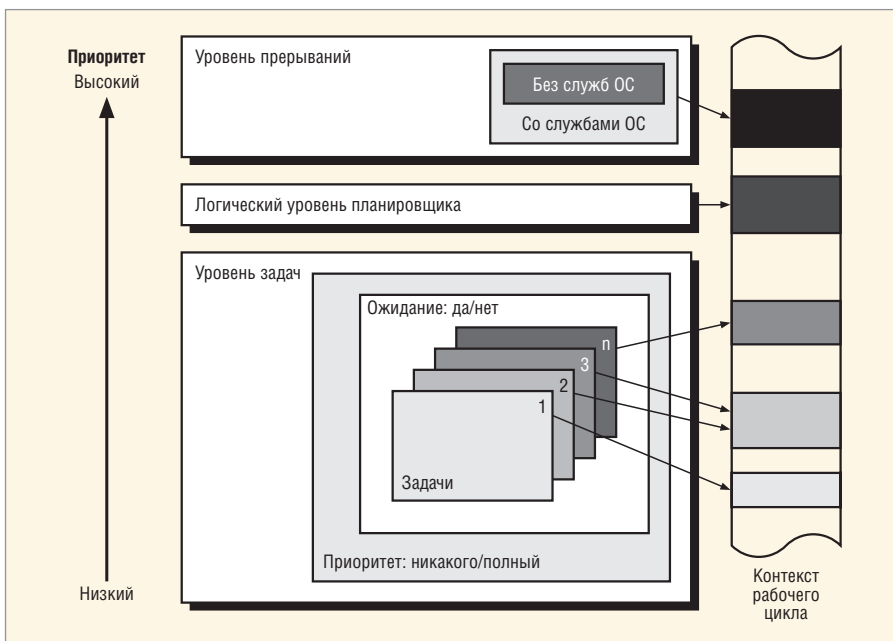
Приоритет
Высокий

Уровень прерываний

Без служб ОС

Со службами ОС

Логический уровень планировщика

Уровень задач

Ожидание: да/нет

n

3

2

1

Задачи

Приоритет: никакого/полный

Низкий

Контекст рабочего цикла